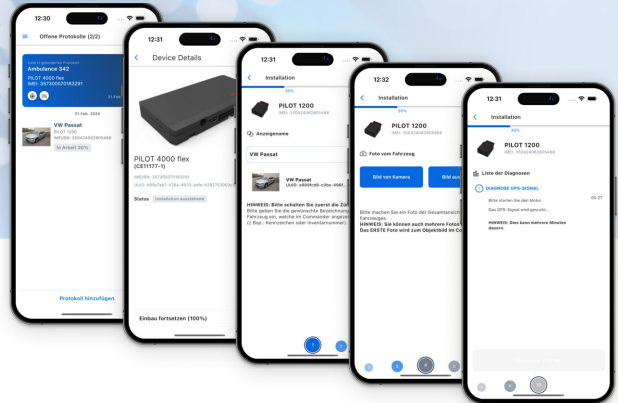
12:30

Offene Protokolle (2/2)

Zuletzt gescanntes Produkt
Ambulance 342
PILOT 4000 flex
IMEI: 357300070182291

21.Feb

21.Feb. 2024

VW Passat
PILOT 1200
IMEI/SN: 350424902895488
In Arbeit 30%

Protokoll hinzufügen

12:31

Device Details

PILOT 4000 flex
(CE11177-1)

IMEI/SN: 357300070183291
UUID: b80a7ea1-458e-4853-ae9c-a2827539035

Status Installation ausstehend

Einbau fortsetzen (100%)

12:31

Installation

30%

PILOT 1200
IMEI: 350424902895488

Anzeigename

VW Passat

VW Passat
UUID: a8805c65-c0be-4061...

HINWEIS: Bitte schalten Sie zuerst die Zü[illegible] Bitte geben Sie die gewünschte Bezeichnung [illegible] Fahrzeug ein, welche im Commander angez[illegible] (z.Bsp.: Kennzeichen oder Inventarnummer)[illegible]

1

12:32

Installation

30%

PILOT 1200
IMEI: 350424902895488

Foto vom Fahrzeug

Bild von Kamera

Bild aus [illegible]

Bitte machen Sie ein Foto der Gesamtansich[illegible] Fahrzeugs.
HINWEIS: Sie können auch mehrere Fotos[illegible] Das ERSTE Foto wird zum Objektbild im Co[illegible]

1 2 3

12:31

Installation

30%

PILOT 1200
IMEI: 350424902895488

Liste der Diagnosen

DIAGNOSE GPS-SIGNAL

09:27

Bitte starten Sie den Motor.

Das GPS-Signal wird gesucht...

HINWEIS: Dies kann mehrere Minuten dauern.

3 4 5